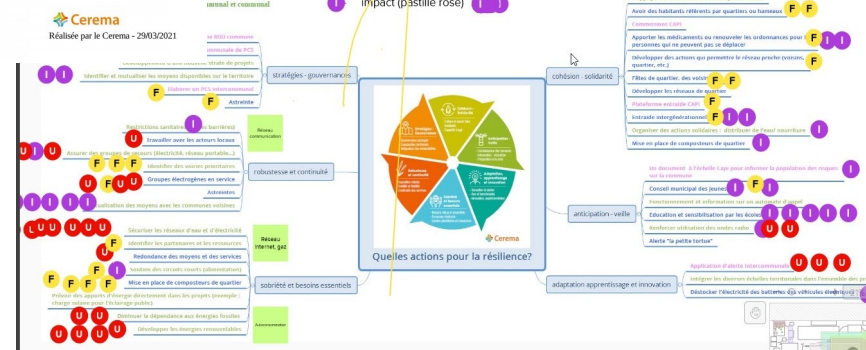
Cerema
Réalisée par le Cerema - 29/03/2021

munal et communal
impact (pastille rose)

stratégies - gouvernance
Identifier et mutualiser les moyens disponibles sur le territoire
Elaborer un PCS intercommunal
Astreinte

robustesse et continuité
Restrictions sanitaires (Covid, barrières)
travailler avec les acteurs locaux
Assurer des groupes de secours (électricité, réseau portable..)
Identifier des sources prioritaires
Groupes électrogènes en service
Astreintes
mutualisation des moyens avec les communes voisines
Réseau communication

sobriété et besoins essentiels
Sécuriser les réseaux d'eau et d'électricité
Identifier les partenaires et les ressources
Redondance des moyens et des services
Soutien des circuits courts (alimentation)
Mise en place de composteurs de quartier
Prévoir des apports d'énergie directement dans les projets (exemple : énergie solaire pour l'éclairage public)
Diminuer la dépendance aux énergies fossiles
Développer les énergies renouvelables
Réseau internet, gaz
Autonomisation

Quelles actions pour la résilience?
Cerema

cohésion - solidarité
Avoir des habitants référents par quartiers ou hameaux
Commerçant CAPI
Apporter les médicaments ou renouveler les ordonnances pour les personnes qui ne peuvent pas se déplacer
Développer des actions qui permettre le réseau proche (voisins, quartier, etc.)
Fêtes de quartier, des voisins
Développer les réseaux de quartier
Plateforme entraide CAPI
Entraide intergénérationnelle
Organiser des actions solidaires : distribuer de l'eau/ nourriture
Mise en place de composteurs de quartier

anticipation - veille
Un document à l'échelle Capi pour informer la population des risques sur la commune
Conseil municipal des jeunes
Fonctionnement et information sur un automate d'appel
Education et sensibilisation par les écoles
Renforcer utilisation des ondes radio
Alerte "la petite tortue"

adaptation apprentissage et innovation
Application d'alerte intercommunale
Intégrer les diverses échelles territoriales dans l'ensemble des pro
Délocaliser l'électricité des batteries des véhicules électriques